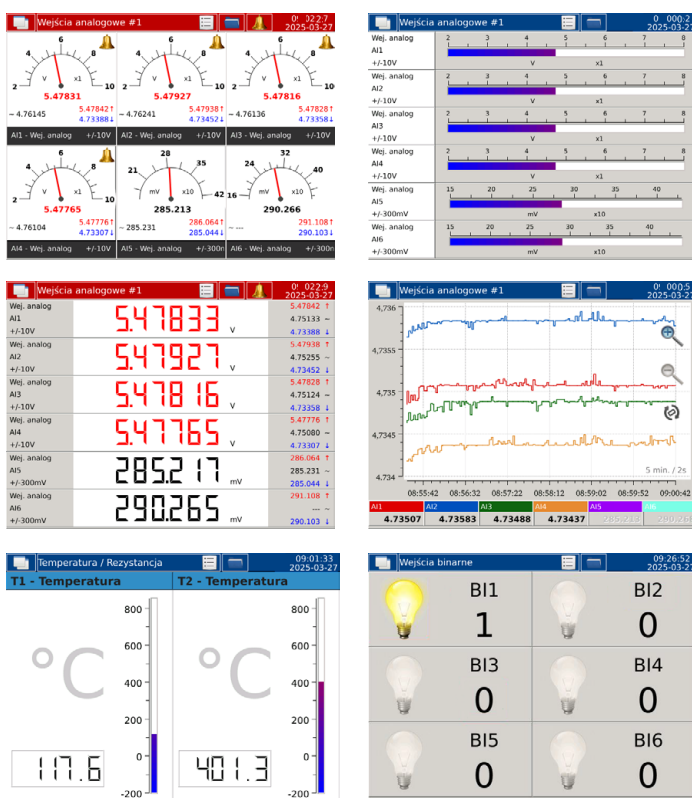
Wejścia analogowe #1
0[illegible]:22:7
2025-03-27

4 6 8 10 2 x1
5.47831
~ 4.76145
5.47842↑
4.73388↓
AI1 - Wej. analog +/-10V

4 6 8 10 2 x1
5.47927
~ 4.76241
5.47938↑
4.73452↓
AI2 - Wej. analog +/-10V

4 6 8 10 2 x1
5.47816
~ 4.76136
5.47828↑
4.73358↓
AI3 - Wej. analog +/-10V

4 6 8 10 2 x1
5.47765
~ 4.76104
5.47776↑
4.73307↓
AI4 - Wej. analog +/-10V

21 28 35 42 14 mV x10
285.213
~ 285.231
286.064↑
285.044↓
AI5 - Wej. analog +/-300m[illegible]

24 32 40 16 mV x10
290.266
~ ---
291.108↑
290.103↓
AI6 - Wej. analog +/-300m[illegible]

Wejścia analogowe #1
0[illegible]
2025-03-27

Wej. analog
AI1
+/-10V
2 3 4 5 6 7 8
V x1

Wej. analog
AI2
+/-10V
2 3 4 5 6 7 8
V x1

Wej. analog
AI3
+/-10V
2 3 4 5 6 7 8
V x1

Wej. analog
AI4
+/-10V
2 3 4 5 6 7 8
V x1

Wej. analog
AI5
+/-300mV
15 20 25 30 35 40
mV x10

Wej. analog
AI6
+/-300mV
15 20 25 30 35 40
mV x10

Wejścia analogowe #1
0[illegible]:22:9
2025-03-27

| Wej. analog AI1 +/-10V | 5.47833 V | 5.47842 ↑ 4.75133 ~ 4.73388 ↓ |
|---|---|---|
| Wej. analog AI2 +/-10V | 5.47927 V | 5.47938 ↑ 4.75255 ~ 4.73452 ↓ |
| Wej. analog AI3 +/-10V | 5.47816 V | 5.47828 ↑ 4.75124 ~ 4.73358 ↓ |
| Wej. analog AI4 +/-10V | 5.47765 V | 5.47776 ↑ 4.75080 ~ 4.73307 ↓ |
| Wej. analog AI5 +/-300mV | 285.217 mV | 286.064 ↑ 285.231 ~ 285.044 ↓ |
| Wej. analog AI6 +/-300mV | 290.265 mV | 291.108 ↑ --- ~ 290.103 ↓ |

Wejścia analogowe #1
0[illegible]:0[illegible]:5
2025-03-27

4,736
4,7355
4,735
4,7345
4,734
5 min. / 2s
08:55:42 08:56:32 08:57:22 08:58:12 08:59:02 08:59:52 09:00:42

| AI1 | AI2 | AI3 | AI4 | AI5 | AI6 |
|---|---|---|---|---|---|
| 4.73507 | 4.73583 | 4.73488 | 4.73437 | 285.2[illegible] | 290.2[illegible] |

Temperatura / Rezystancja
09:01:33
2025-03-27

T1 - Temperatura
°C
800
600
400
200
0
-200
117.6

T2 - Temperatura
°C
800
600
400
200
0
-200
401.3

Wejścia binarne
09:26:52
2025-03-27

BI1
1
BI2
0
BI3
0
BI4
0
BI5
0
BI6
0